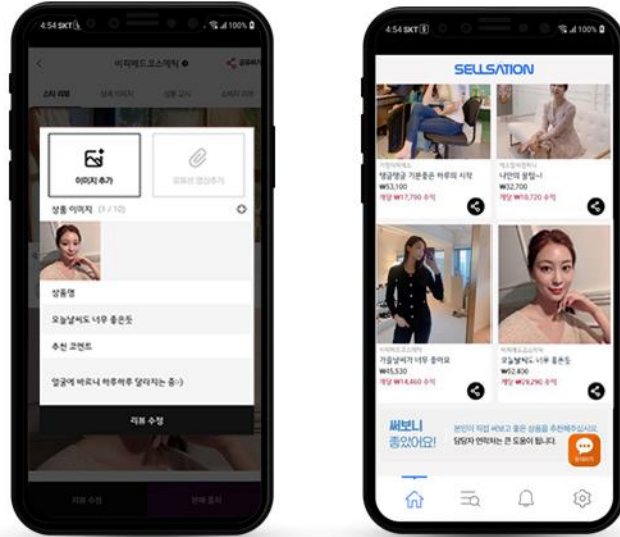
4:54 SKT

100%

이지메드코스메틱

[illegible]

스타 리뷰

상품 이미지

상품 교사

스타 리뷰

이미지 추가

유튜브 영상추가

상품 이미지 (3 / 10)

상품명

오늘날씨도 너무 좋은듯

추천 코멘트

얼굴에 바르니 하루하루 달라지는 중:)

리뷰 수정

리뷰 수정

판매 중지

4:54 SKT

100%

SELLSATION

지엔씨커뮤니티
탱글탱글 기본좋은 하루의 시작
₩53,100
개당 ₩17,790 수익

메르앤씨코리아
나만의 꿀팁~!
₩32,700
개당 ₩10,720 수익

이지메드코스메틱
가을날씨가 너무 좋아요
₩45,530
개당 ₩14,460 수익

이지메드코스메틱
오늘날씨도 너무 좋은듯
₩92,400
개당 ₩29,290 수익

써보니 좋았어요!

본인이 직접 써보고 좋은 상품을 추천해주십시오.
담당자 연락처는 큰 도움이 됩니다.

문의하기